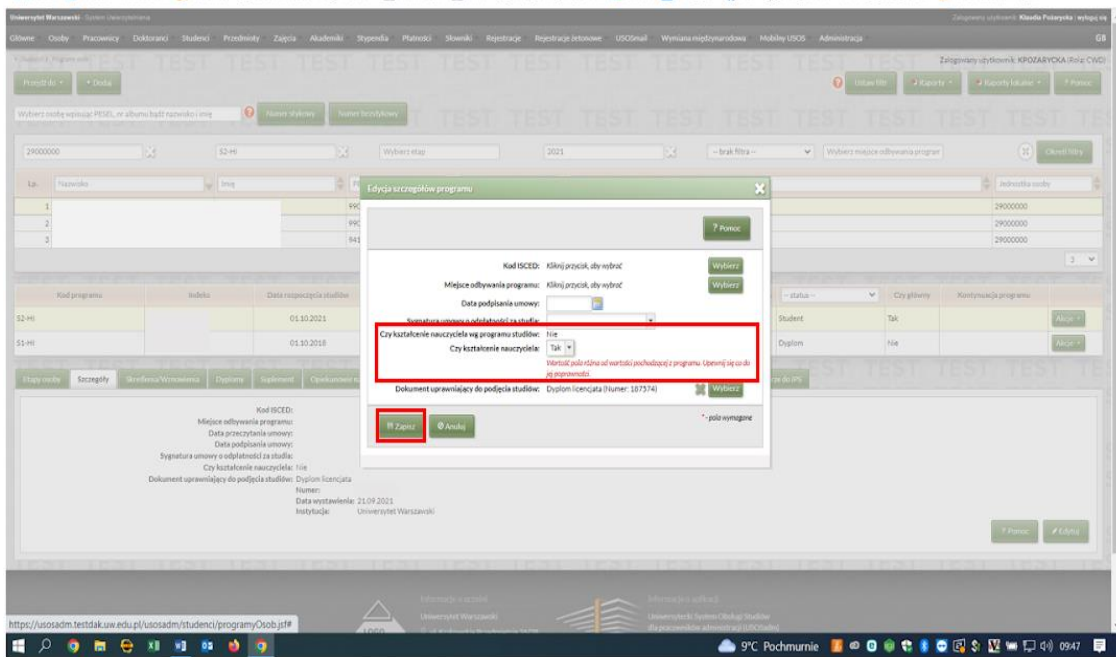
Uniwersytet Warszawski - System Uniwersytetu

Zalogowany użytkownik: Klaudia Pożarycka | wyloguj się

Główne Osoby Pracownicy Doktoranci Studenci Przedmioty Zajęcia Akademiki Stypendia Płatności Słowniki Rejestracje Rejestracje żetonowe USOSmail Wymiana międzynarodowa Mobilny USOS Administracja

GB

Zalogowany użytkownik: KPOZARYCKA (Rola: CWD)

Przejdź do Dodaj

Ustaw filtr Raporty Raporty lokalne ? Pomoc

TEST TEST TEST TEST TEST TEST TEST TEST TEST TEST TEST

Wybierz osobę wpisując PESEL, nr albumu bądź nazwisko i imię

Numer służbowy Numer legitymacji

29000000 S2-HI Wybierz etap 2021 -- brak filtra -- Wybierz miejsce odbywania programu Określ filtry

Lp. Nazwisko Imię Jednostka osoby

1 99 29000000
2 99 29000000
3 94 29000000

Kod programu Indeks Data rozpoczęcia studiów -- status -- Czy główny Kontynuacja programu

S2-HI 01.10.2021 Student Tak Akcje

S1-HI 01.10.2018 Dyplom Nie Akcje

Etapy osoby Szczegóły Skreślenia/Wznowienia Dyplomy Suplement Opiekunowie

Kod ISCED:
Miejsce odbywania programu:
Data przeczytania umowy:
Data podpisania umowy:
Sygnatura umowy o odpłatności za studia:
Czy kształcenie nauczyciela: Nie
Dokument uprawniający do podjęcia studiów: Dyplom licencjata
Numer:
Data wystawienia: 21.09.2021
Instytucja: Universytet Warszawski

? Pomoc Edytuj

Edycja szczegółów programu

? Pomoc

Kod ISCED: Kliknij przycisk, aby wybrać Wybierz
Miejsce odbywania programu: Kliknij przycisk, aby wybrać Wybierz
Data podpisania umowy:
Sygnatura umowy o odpłatności za studia:
Czy kształcenie nauczyciela wg programu studiów: Nie
Czy kształcenie nauczyciela: Tak
Wartość pola różna od wartości pochodzącej z programu. Upewnij się co do jej poprawności.
Dokument uprawniający do podjęcia studiów: Dyplom licencjata (Numer: 167574) Wybierz

Zapisz Anuluj

* - pola wymagane

https://usosadm.testdak.uw.edu.pl/usosadm/studenci/programyOsob.jsf#

Informacje o uczelni
Uniwersytet Warszawski

Informacje o aplikacji
Uniwersytecki System Obsługi Studiów dla pracowników administracji (USOSadm)

9°C Pochmurnie 09:47